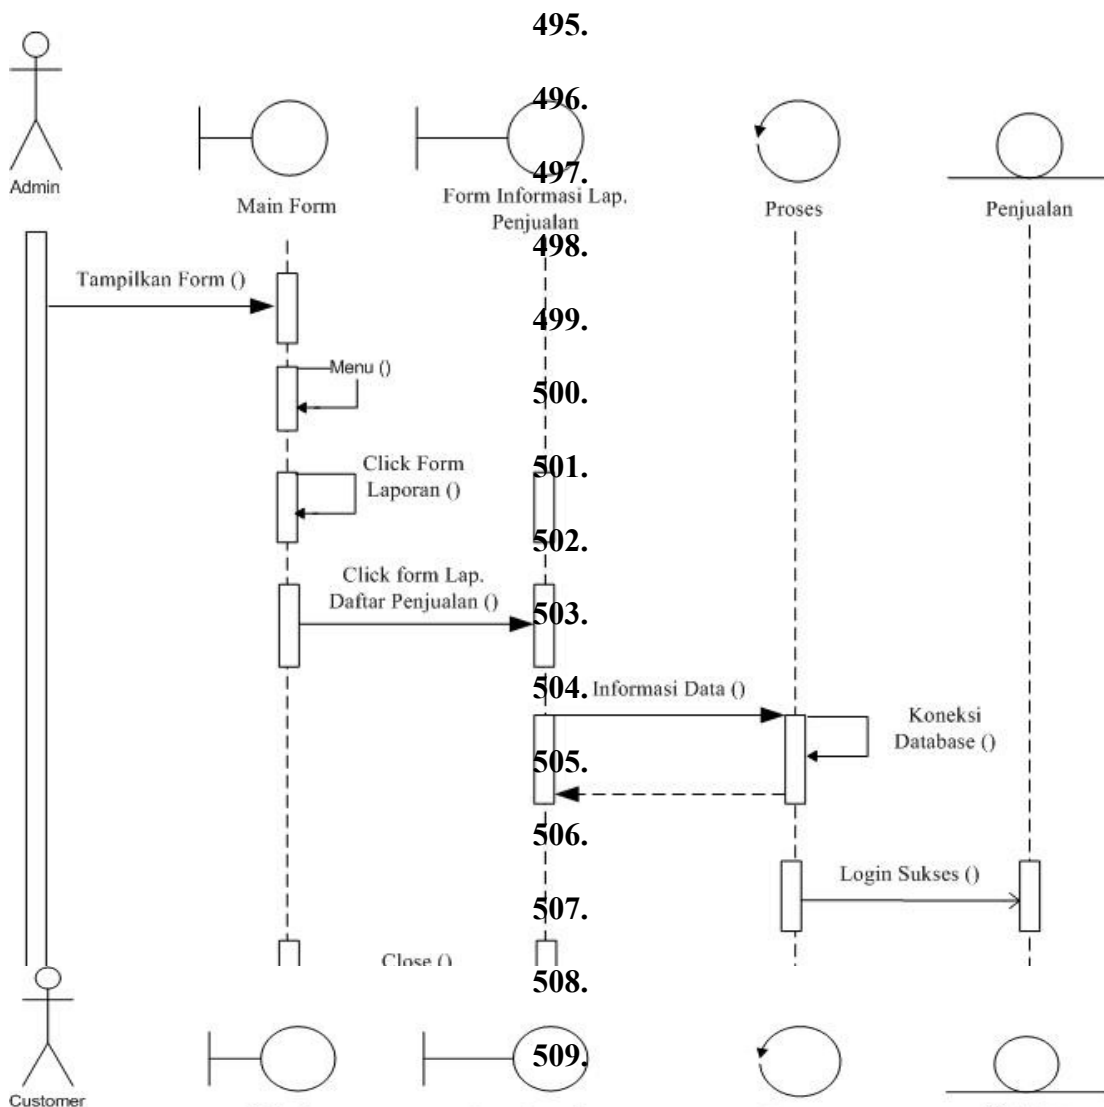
495.

Admin

496.

Main Form

497.
Form Informasi Lap. Penjualan

Proses

Penjualan

498.

Tampilkan Form ()

499.

Menu ()

500.

Click Form Laporan ()

501.

502.

Click form Lap. Daftar Penjualan ()

503.

504.

Informasi Data ()

Koneksi Database ()

505.

506.

Login Sukses ()

507.

Close ()

508.

Customer

509.